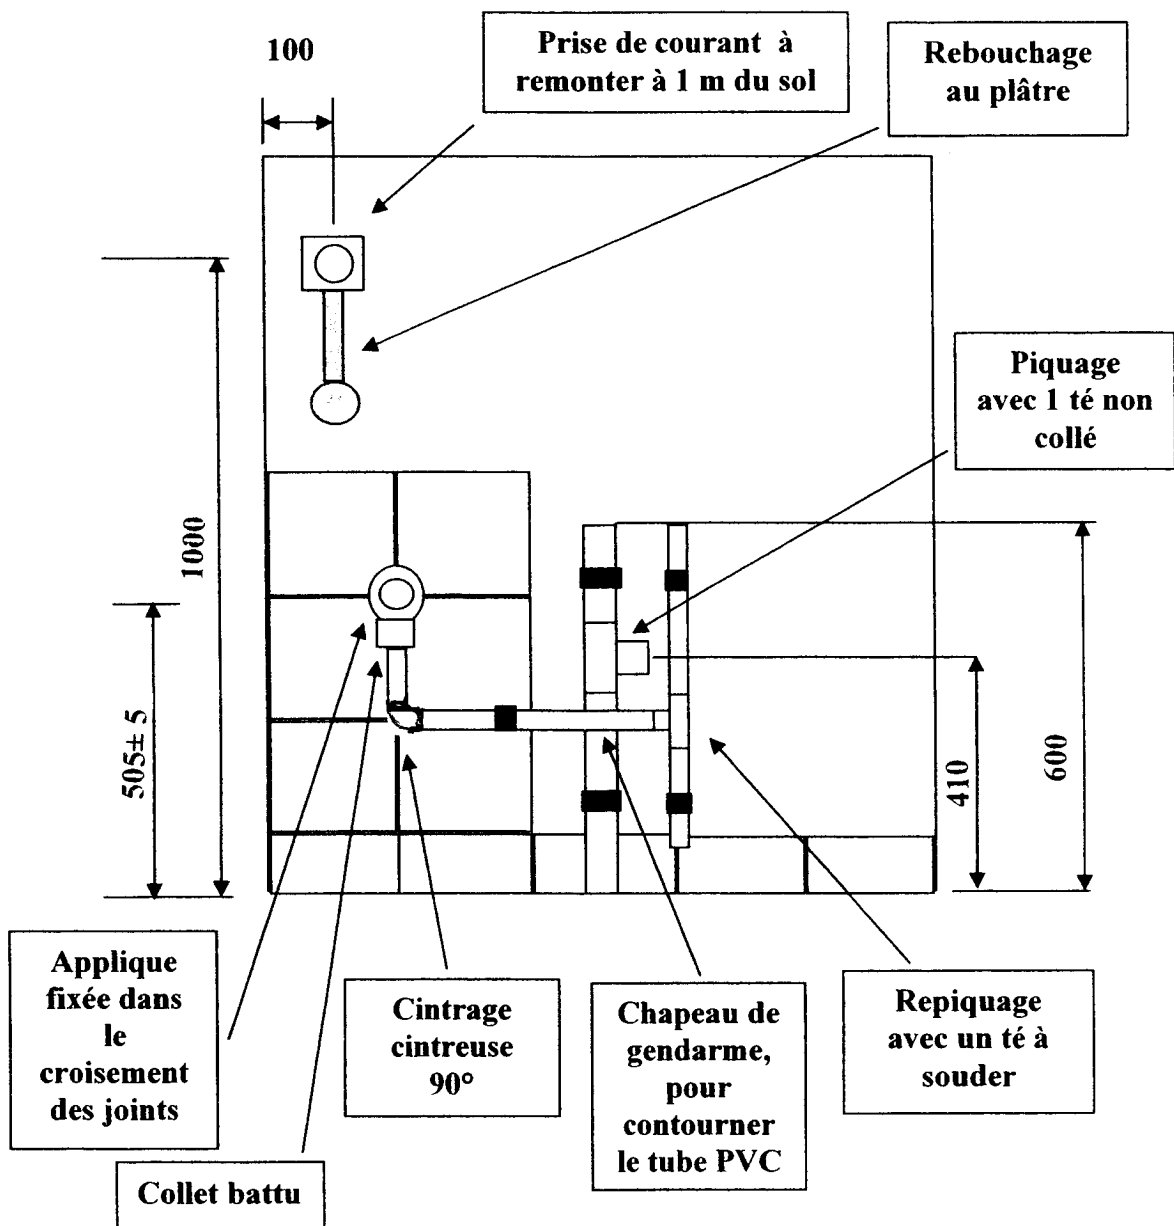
100

Prise de courant à remonter à 1 m du sol

Rebouchage au plâtre

Piquage avec 1 té non collé

1000

505± 5

410

600

Applique fixée dans le croisement des joints

Cintrage cintreuse 90°

Chapeau de gendarme, pour contourner le tube PVC

Repiquage avec un té à souder

Collet battu